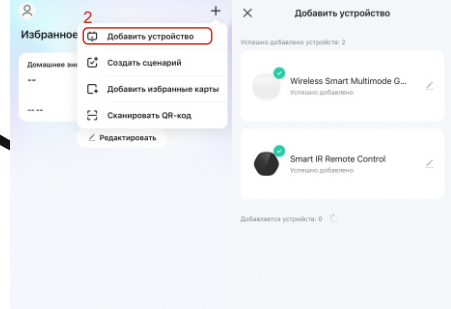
Избранное

2

+

Добавить устройство

Создать сценарий

Добавить избранные карты

Сканировать QR-код

Домашнее эн

--

-- --

Редактировать

×

Добавить устройство

Успешно добавлено устройств: 2

Wireless Smart Multimode G...

Успешно добавлено

Smart IR Remote Control

Успешно добавлено

Добавляется устройств: 0